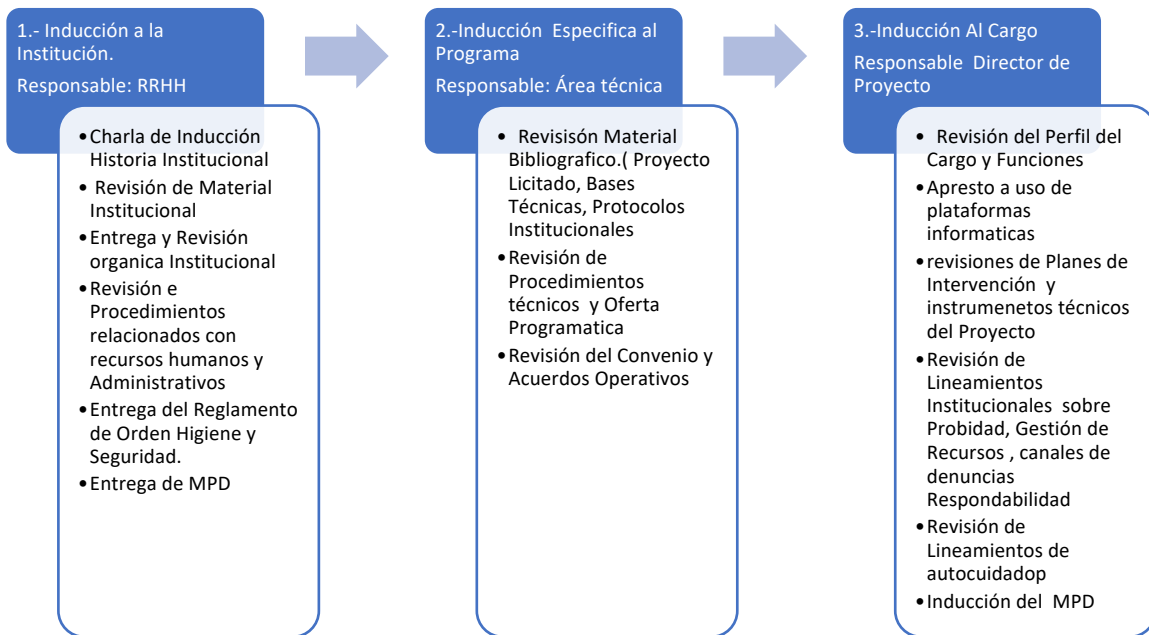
1.- Inducción a la Institución.
Responsable: RRHH

• Charla de Inducción Historia Institucional
• Revisión de Material Institucional
• Entrega y Revisión organica Institucional
• Revisión e Procedimientos relacionados con recursos humanos y Administrativos
• Entrega del Reglamento de Orden Higiene y Seguridad.
• Entrega de MPD

2.-Inducción Especifica al Programa
Responsable: Área técnica

• Revisisón Material Bibliografico.( Proyecto Licitado, Bases Técnicas, Protocolos Institucionales
• Revisión de Procedimientos técnicos y Oferta Programatica
• Revisión del Convenio y Acuerdos Operativos

3.-Inducción Al Cargo
Responsable Director de Proyecto

• Revisión del Perfil del Cargo y Funciones
• Apresto a uso de plataformas informaticas
• revisiones de Planes de Intervención y instrumenetos técnicos del Proyecto
• Revisión de Lineamientos Institucionales sobre Probidad, Gestión de Recursos , canales de denuncias Respondabilidad
• Revisión de Lineamientos de autocuidadop
• Inducción del MPD